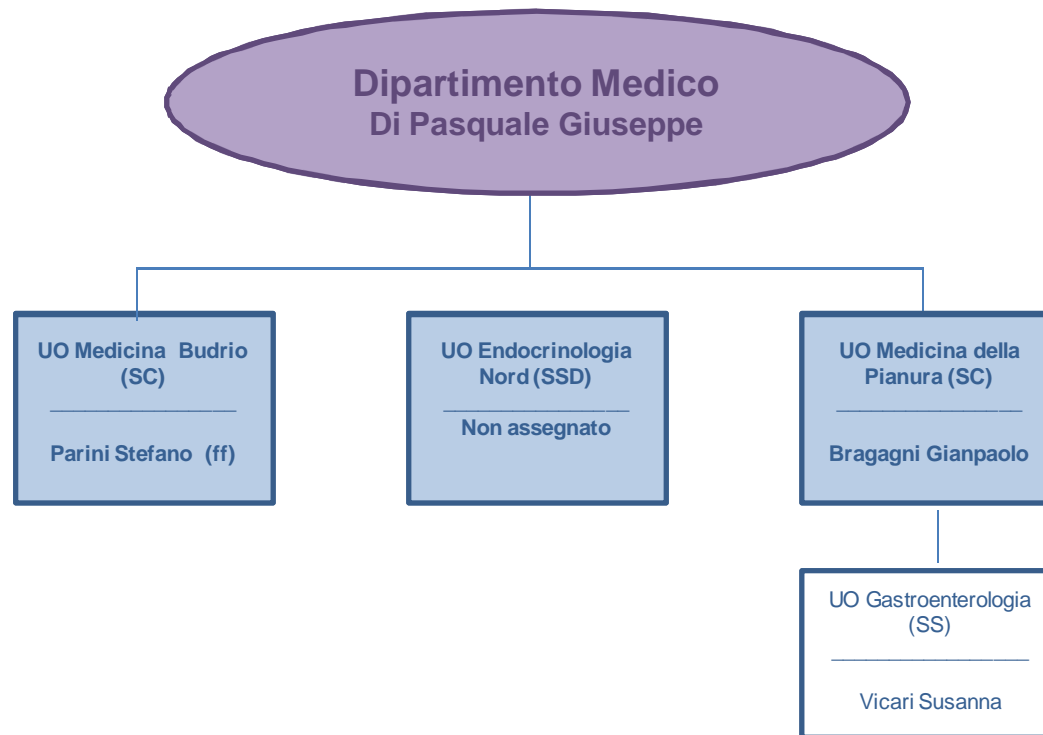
Dipartimento Medico
Di Pasquale Giuseppe

UO Medicina Budrio (SC)
________________
Parini Stefano (ff)

UO Endocrinologia Nord (SSD)
________________
Non assegnato

UO Medicina della Pianura (SC)
________________
Bragagni Gianpaolo

UO Gastroenterologia (SS)
________________
Vicari Susanna